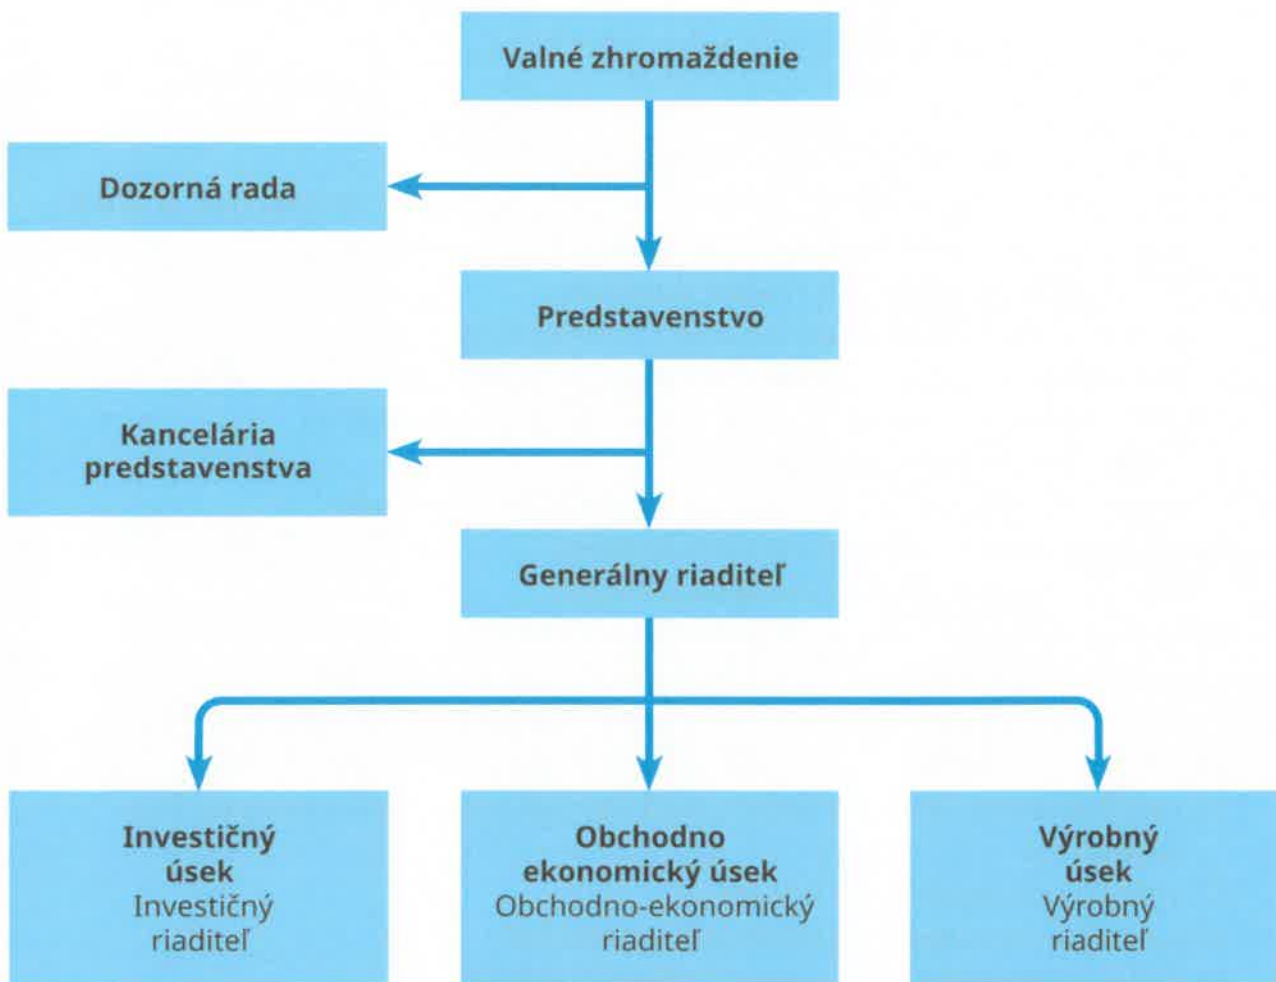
Valné zhromaždenie

Dozorná rada

Predstavenstvo

Kancelária predstavenstva

Generálny riaditeľ

Investičný úsek
Investičný riaditeľ

Obchodno ekonomický úsek
Obchodno-ekonomický riaditeľ

Výrobný úsek
Výrobný riaditeľ